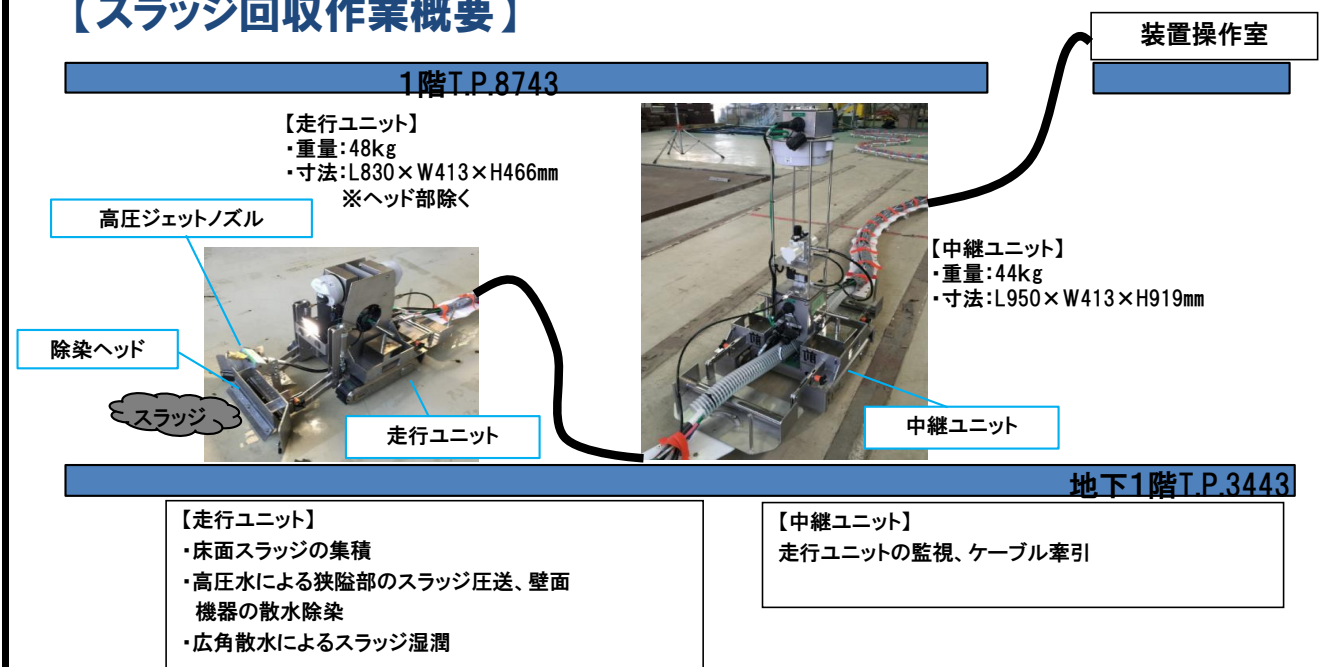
【スラッジ回収作業概要】

装置操作室

1階T.P.8743

【走行ユニット】
・重量：48kg
・寸法：L830×W413×H466mm
※ヘッド部除く

高圧ジェットノズル

除染ヘッド

スラッジ

走行ユニット

【中継ユニット】
・重量：44kg
・寸法：L950×W413×H919mm

中継ユニット

地下1階T.P.3443

【走行ユニット】
・床面スラッジの集積
・高圧水による狭隘部のスラッジ圧送、壁面機器の散水除染
・広角散水によるスラッジ湿潤

【中継ユニット】
走行ユニットの監視、ケーブル牽引